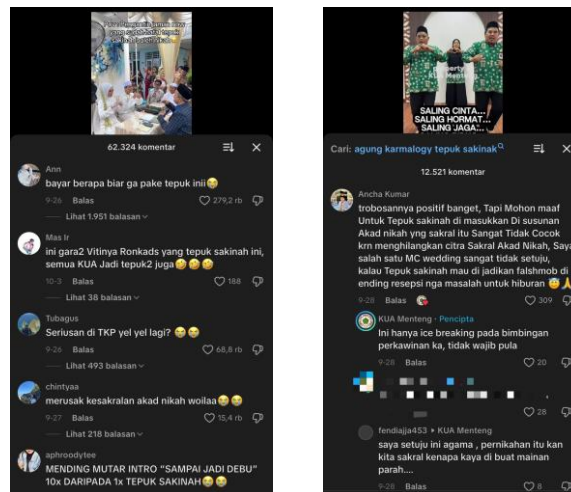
62.324 komentar

Ann
bayar berapa biar ga pake tepuk inii😂
9-26 Balas 279,2 rb
Lihat 1.951 balasan

Mas Ir
ini gara2 Vitinya Ronkads yang tepuk sakinah ini, semua KUA Jadi tepuk2 juga😂😂😂
10-3 Balas 168
Lihat 38 balasan

Tubagus
Seriusan di TKP yel yel lagi? 😂😂
9-26 Balas 68,8 rb
Lihat 493 balasan

chintyaa
merusak kesakralan akad nikah woilaa😂😂
9-27 Balas 15,4 rb
Lihat 218 balasan

aphroodytee
MENDING MUTAR INTRO "SAMPAI JADI DEBU" 10x DARIPADA 1x TEPUK SAKINAH😂😂

SALING CINTA... SALING HORMAT... SALING JAGA...

Cari: agung karmalogy tepuk sakinah

12.521 komentar

Ancha Kumar
trobosannya positif banget, Tapi Mohon maaf Untuk Tepuk sakinah di masukkan Di susunan Akad nikah yng sakral itu Sangat Tidak Cocok krn menghilangkan citra Sakral Akad Nikah, Saya salah satu MC wedding sangat tidak setuju, kalau Tepuk sakinah mau di jadikan falshmob di ending resepsi nga masalah untuk hiburan 😁🙏
9-28 Balas 309

KUA Menteng · Pencipta
Ini hanya ice breaking pada bimbingan perkawinan ka, tidak wajib pula
9-28 Balas 20

28

fendiajja453 · KUA Menteng
saya setuju ini agama , pernikahan itu kan kita sakral kenapa kaya di buat mainan parah....
9-28 Balas 8